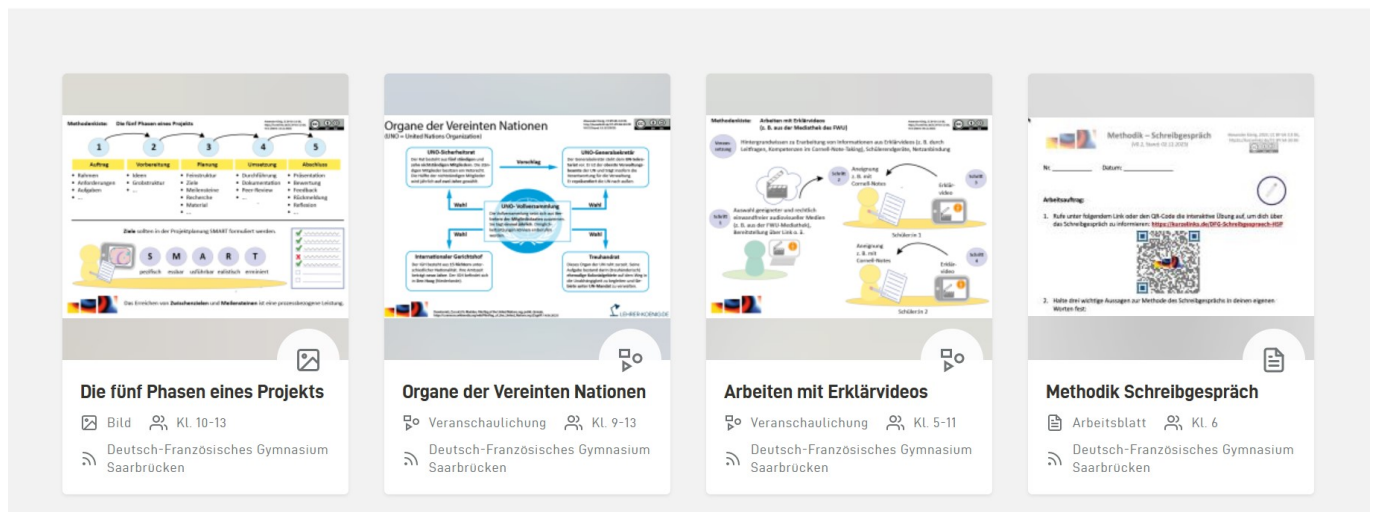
Methodenliste: Die fünf Phasen eines Projekts

1 2 3 4 5

Auftrag
• Rahmen
• Anforderungen
• Aufgaben
• ...

Vorbereitung
• Ideen
• Grobstruktur
• ...

Planung
• Feinstruktur
• Ziele
• Meilensteine
• Recherche
• Material
• ...

Umsetzung
• Durchführung
• Dokumentation
• Peer-Review
• ...

Abschluss
• Präsentation
• Bewertung
• Feedback
• Rückmeldung
• Reflexion
• ...

Ziele sollten in der Projektplanung SMART formuliert werden.

S M A R T
spezifisch messbar ausführbar realistisch terminiert

Das Erreichen von Zwischenzielen und Meilensteinen ist eine prozessbezogene Leistung.

Die fünf Phasen eines Projekts
Bild Kl. 10-13
Deutsch-Französisches Gymnasium Saarbrücken

Organe der Vereinten Nationen
(UNO = United Nations Organization)

UNO-Sicherheitsrat
Vorschlag
UNO-Generalsekretär
Wahl
UNO-Vollversammlung
Wahl
Wahl
Wahl
Internationaler Gerichtshof
Treuhandrat
LEHRERKOENIG.DE

Organe der Vereinten Nationen
Veranschaulichung Kl. 9-13
Deutsch-Französisches Gymnasium Saarbrücken

Methodenliste: Arbeiten mit Erklärvideos (z. B. aus der Mediathek des FWU)

Voraussetzung
Hintergrundwissen zu Erarbeitung von Informationen aus Erklärvideos (z. B. durch Leitfragen, Kompetenzen im Cornell-Note-Taking), Schülerendgeräte, Netzanbindung

Schritt 1
Auswahl geeigneter und inhaltlich einwandfreier audiovisueller Medien (z. B. aus der FWU-Mediathek), Bereitstellung über Link o. ä.

Schritt 2
Aneignung z. B. mit Cornell-Notes
Erklärvideo
Schritt 3
Schüler:in 1

Aneignung z. B. mit Cornell-Notes
Erklärvideo
Schritt 4
Schüler:in 2

Arbeiten mit Erklärvideos
Veranschaulichung Kl. 5-11
Deutsch-Französisches Gymnasium Saarbrücken

Methodik – Schreibgespräch

Nr. __________ Datum: __________

Arbeitsauftrag:
1. Rufe unter folgendem Link oder den QR-Code die interaktive Übung auf, um dich über das Schreibgespräch zu informieren: https://kurzelinks.de/DFG-Schreibgespraech-HGP
2. Halte drei wichtige Aussagen zur Methode des Schreibgesprächs in deinen eigenen Worten fest:

Methodik Schreibgespräch
Arbeitsblatt Kl. 6
Deutsch-Französisches Gymnasium Saarbrücken